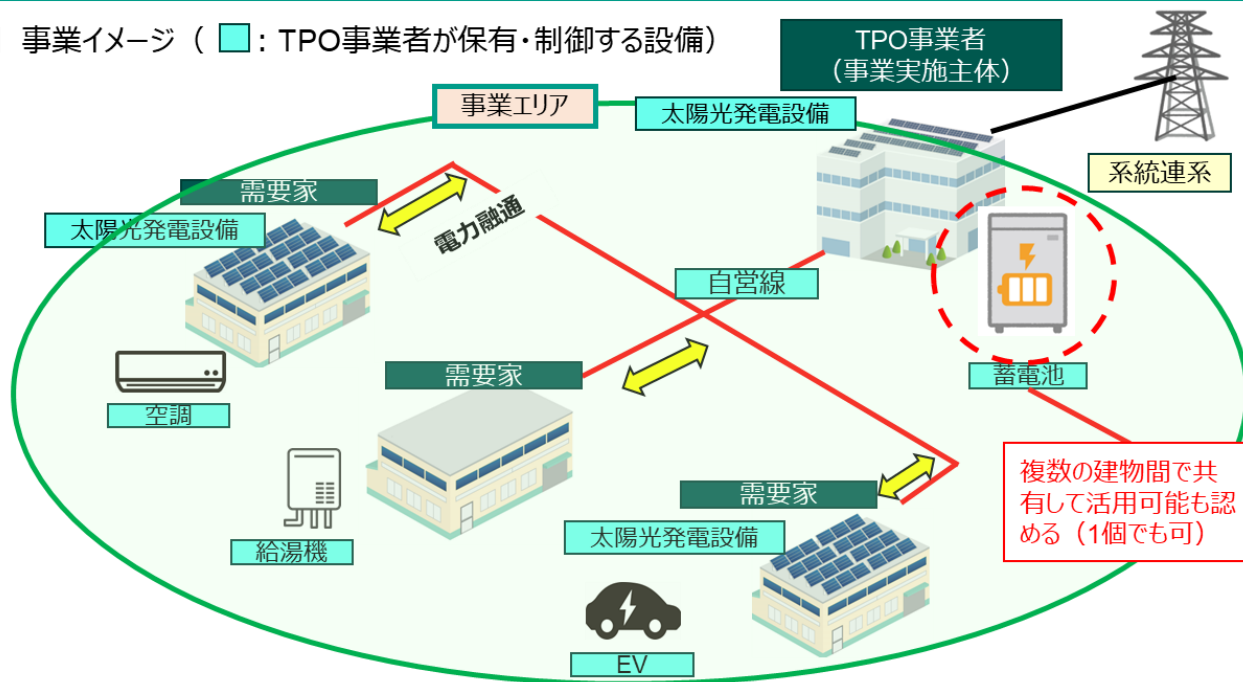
事業イメージ（ ：TPO事業者が保有・制御する設備）

TPO事業者
（事業実施主体）

事業エリア

太陽光発電設備

系統連系

需要家

太陽光発電設備

電力融通

自営線

蓄電池

空調

需要家

複数の建物間で共有して活用可能も認める（1個でも可）

給湯機

需要家

太陽光発電設備

EV